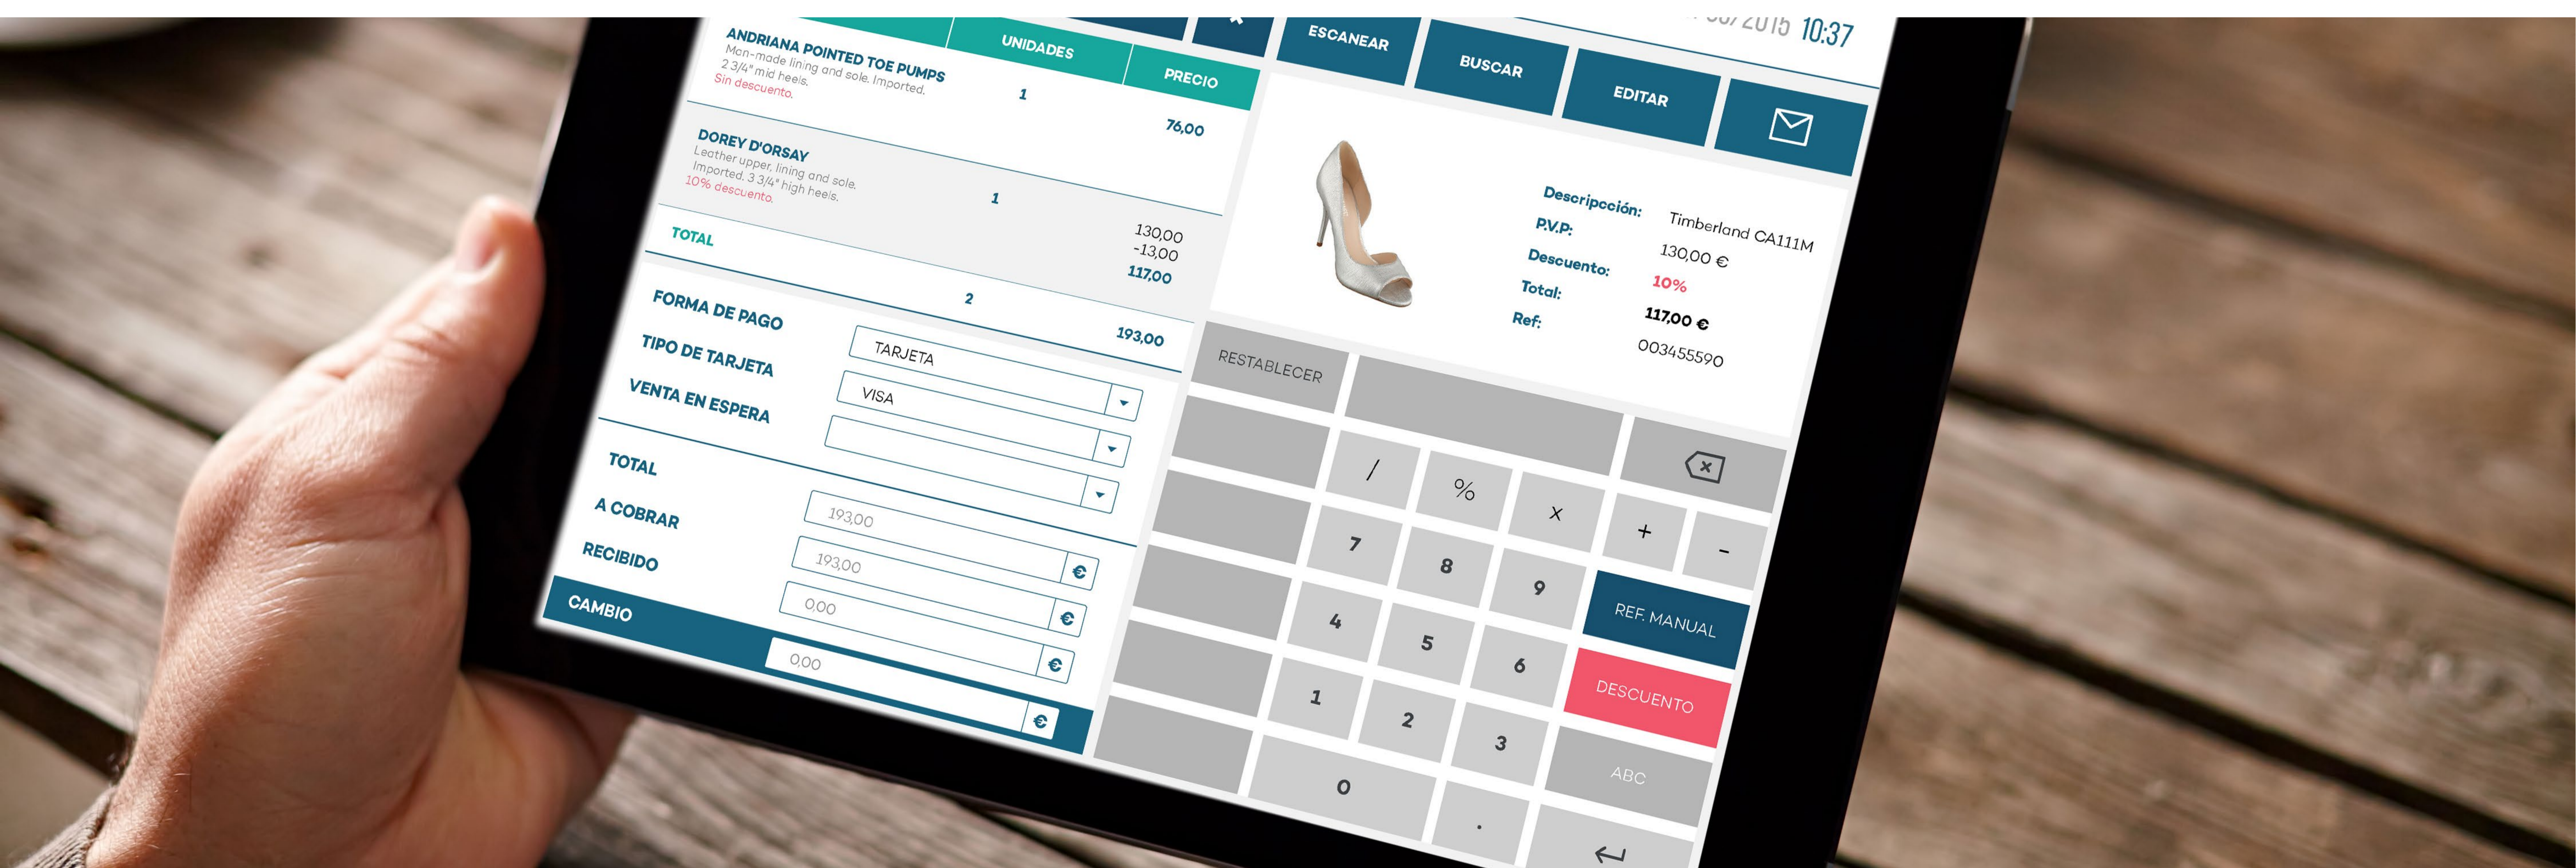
UNIDADES

PRECIO

ESCANEAR

BUSCAR

EDITAR

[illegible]/2015 10:37

ANDRIANA POINTED TOE PUMPS
Mcn-made lining and sole. Imported.
2 3/4" mid heels.
Sin descuento.

1

76,00

DOREY D'ORSAY
Leather upper, lining and sole.
Imported. 3 3/4" high heels.
10% descuento.

1

130,00
-13,00
117,00

TOTAL

2

193,00

FORMA DE PAGO
TARJETA

TIPO DE TARJETA
VISA

VENTA EN ESPERA

TOTAL
193,00

A COBRAR
193,00 €

RECIBIDO
0,00 €

CAMBIO
0,00 €

€

Descripción: Timberland CA111M
P.V.P: 130,00 €
Descuento: 10%
Total: 117,00 €
Ref: 003455590

RESTABLECER

/
%
x
+
-
7
8
9
4
5
6
1
2
3
0
.

REF. MANUAL

DESCUENTO

ABC